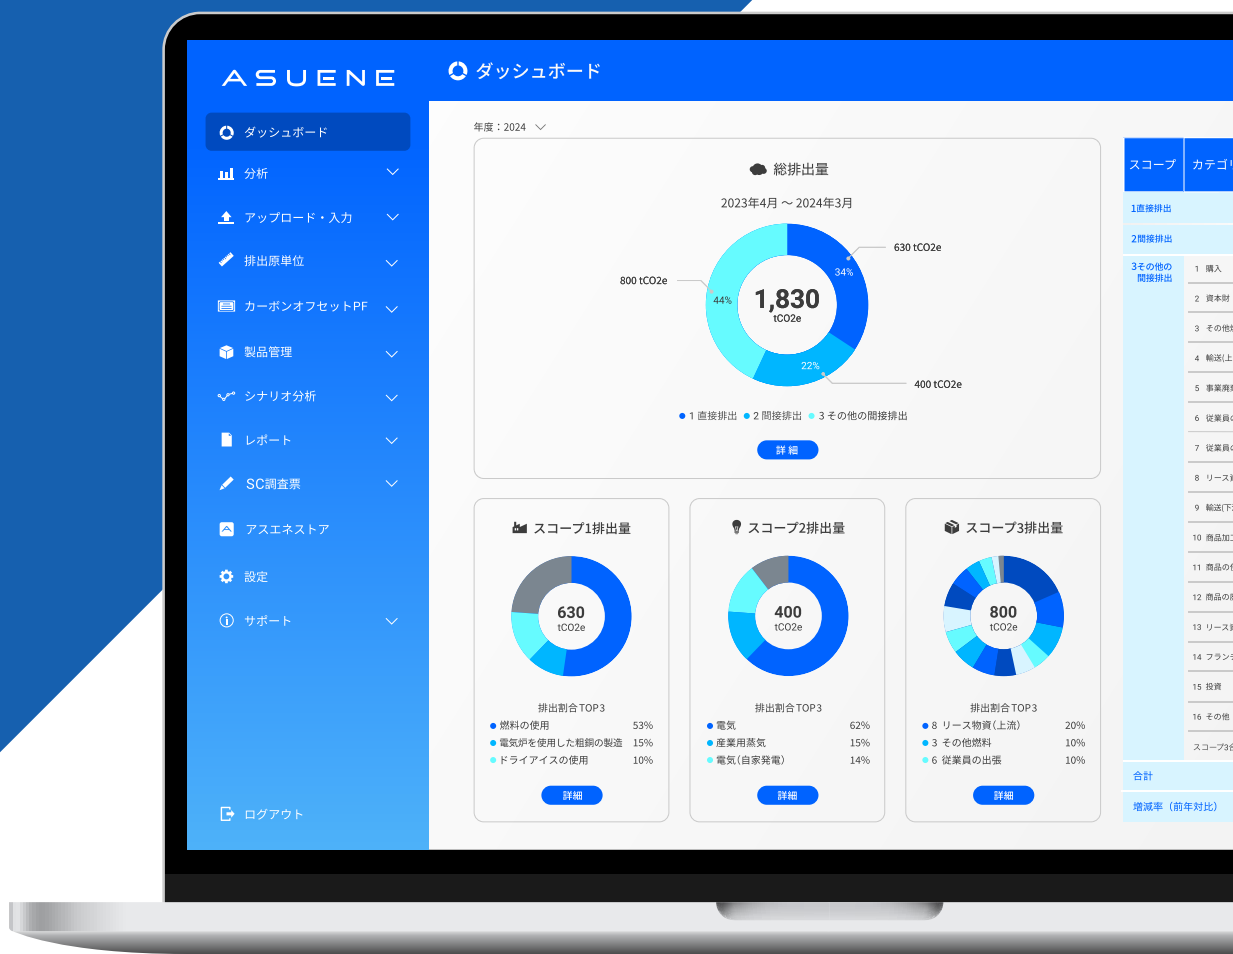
ASUENE

ダッシュボード

ダッシュボード
分析
アップロード・入力
排出原単位
カーボンオフセットPF
製品管理
シナリオ分析
レポート
SC調査票
アスエネストア
設定
サポート

ログアウト

年度：2024

総排出量
2023年4月 〜 2024年3月

630 tCO2e
34%
800 tCO2e
44%
1,830
tCO2e
22%
400 tCO2e

● 1 直接排出 ● 2 間接排出 ● 3 その他の間接排出

詳細

スコープ1排出量
630
tCO2e
排出割合TOP3
燃料の使用 53%
電気炉を使用した粗鋼の製造 15%
ドライアイスの使用 10%
詳細

スコープ2排出量
400
tCO2e
排出割合TOP3
電気 62%
産業用蒸気 15%
電気(自家発電) 14%
詳細

スコープ3排出量
800
tCO2e
排出割合TOP3
8 リース物資(上流) 20%
3 その他燃料 10%
6 従業員の出張 10%
詳細

| スコープ | カテゴリ |
|---|---|
| 1直接排出 | |
| 2間接排出 | |
| 3その他の間接排出 | 1 購入 |
| | 2 資本財 |
| | 3 その他 |
| | 4 輸送(上 |
| | 5 事業廃 |
| | 6 従業員 |
| | 7 従業員 |
| | 8 リース |
| | 9 輸送(下 |
| | 10 商品加工 |
| | 11 商品の |
| | 12 商品の |
| | 13 リース |
| | 14 フランチ |
| | 15 投資 |
| | 16 その他 |
| | スコープ3合 |
| 合計 | |
| 増減率（前年対比） | |